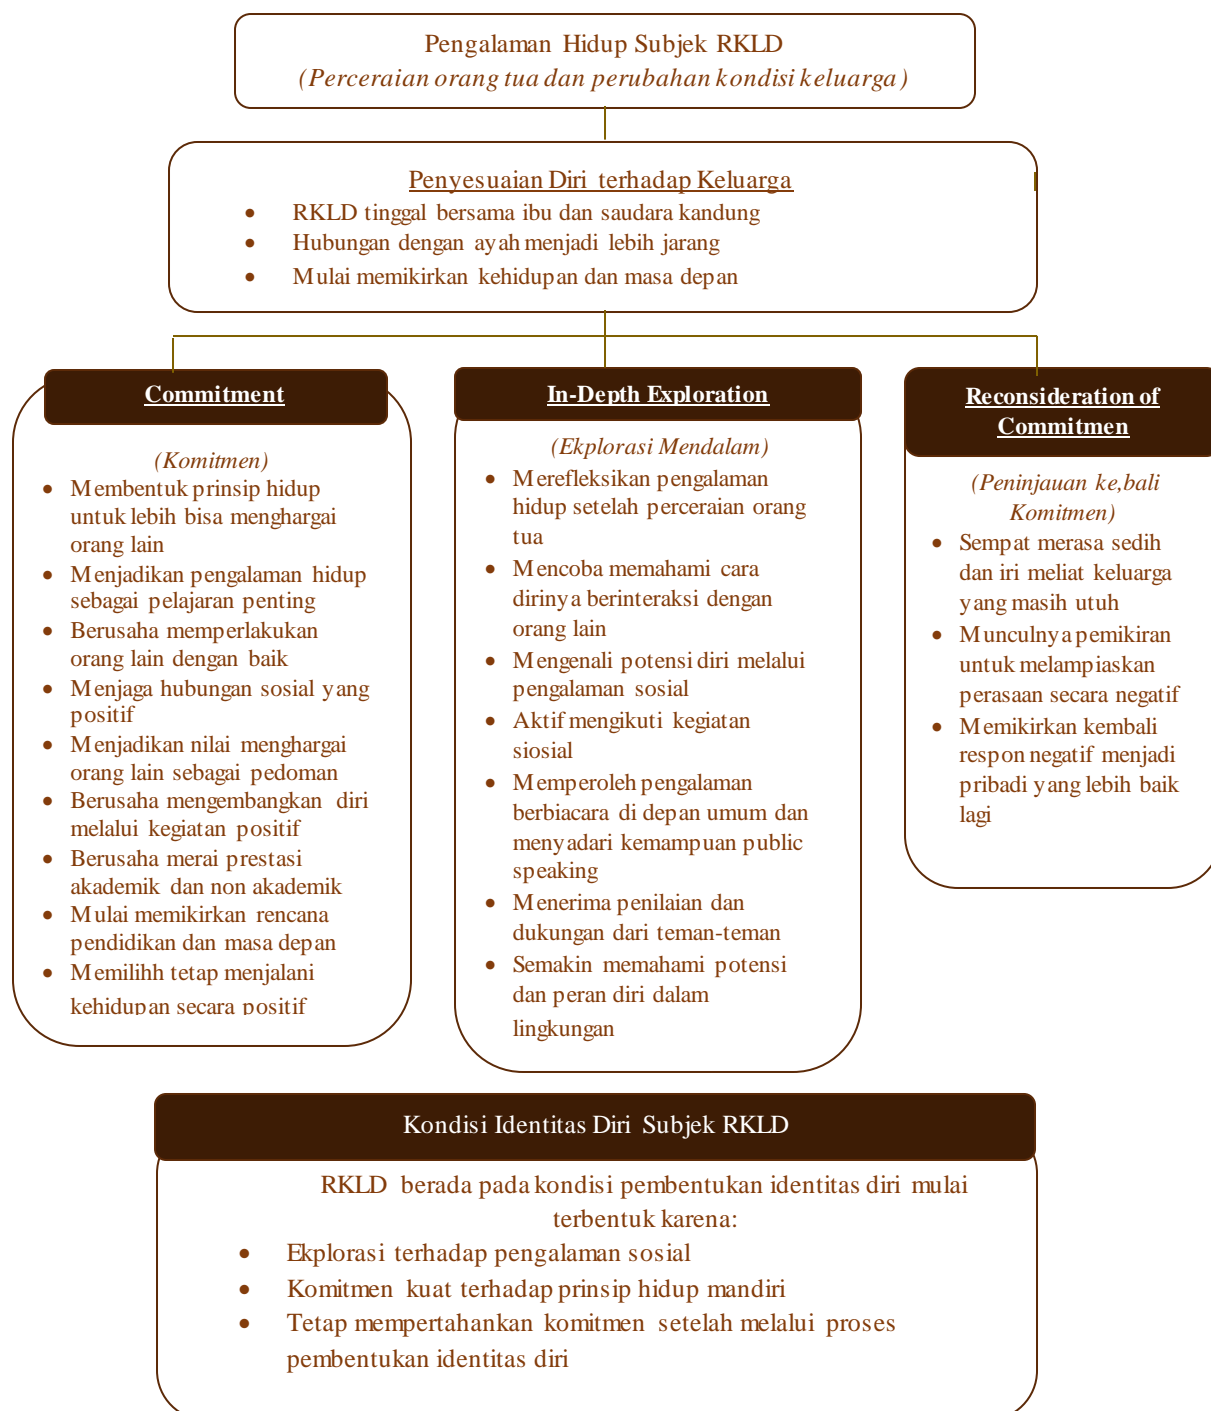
Pengalaman Hidup Subjek RKLD
(Perceraian orang tua dan perubahan kondisi keluarga)

Penyesuaian Diri terhadap Keluarga
- RKLD tinggal bersama ibu dan saudara kandung
- Hubungan dengan ayah menjadi lebih jarang
- Mulai memikirkan kehidupan dan masa depan

Commitment

(Komitmen)
- Membentuk prinsip hidup untuk lebih bisa menghargai orang lain
- Menjadikan pengalaman hidup sebagai pelajaran penting
- Berusaha memperlakukan orang lain dengan baik
- Menjaga hubungan sosial yang positif
- Menjadikan nilai menghargai orang lain sebagai pedoman
- Berusaha mengembangkan diri melalui kegiatan positif
- Berusaha merai prestasi akademik dan non akademik
- Mulai memikirkan rencana pendidikan dan masa depan
- Memilihh tetap menjalani kehidupan secara positif

In-Depth Exploration

(Ekplorasi Mendalam)
- Merefleksikan pengalaman hidup setelah perceraian orang tua
- Mencoba memahami cara dirinya berinteraksi dengan orang lain
- Mengenali potensi diri melalui pengalaman sosial
- Aktif mengikuti kegiatan siosial
- Memperoleh pengalaman berbiacara di depan umum dan menyadari kemampuan public speaking
- Menerima penilaian dan dukungan dari teman-teman
- Semakin memahami potensi dan peran diri dalam lingkungan

Reconsideration of Commitmen

(Peninjauan ke,bali Komitmen)
- Sempat merasa sedih dan iri meliat keluarga yang masih utuh
- Munculnya pemikiran untuk melampiaskan perasaan secara negatif
- Memikirkan kembali respon negatif menjadi pribadi yang lebih baik lagi

Kondisi Identitas Diri Subjek RKLD

RKLD berada pada kondisi pembentukan identitas diri mulai terbentuk karena:
- Ekplorasi terhadap pengalaman sosial
- Komitmen kuat terhadap prinsip hidup mandiri
- Tetap mempertahankan komitmen setelah melalui proses pembentukan identitas diri